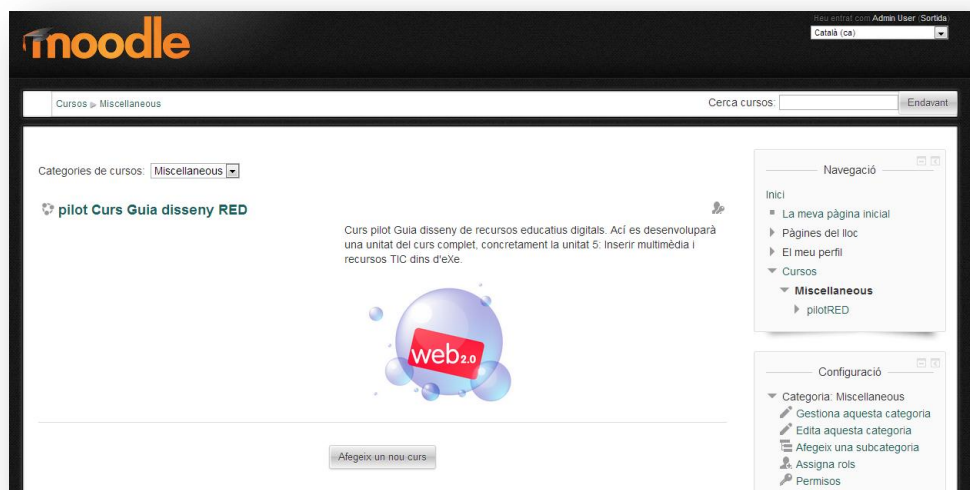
moodle

Heu entrat com Admin User (Sortida)

Català (ca)

Cursos ▶ Miscellaneous

Cerca cursos: Endavant

Categories de cursos: Miscellaneous

pilot Curs Guia disseny RED

Curs pilot Guia disseny de recursos educatius digitals. Ací es desenvoluparà una unitat del curs complet, concretament la unitat 5: Inserir multimèdia i recursos TIC dins d'eXe.

web 2.0

Afegeix un nou curs

Navegació

Inici

La meva pàgina inicial

Pàgines del lloc

El meu perfil

Cursos

Miscellaneous

pilotRED

Configuració

Categoria: Miscellaneous

Gestiona aquesta categoria

Edita aquesta categoria

Afegeix una subcategoria

Assigna rols

Permisos